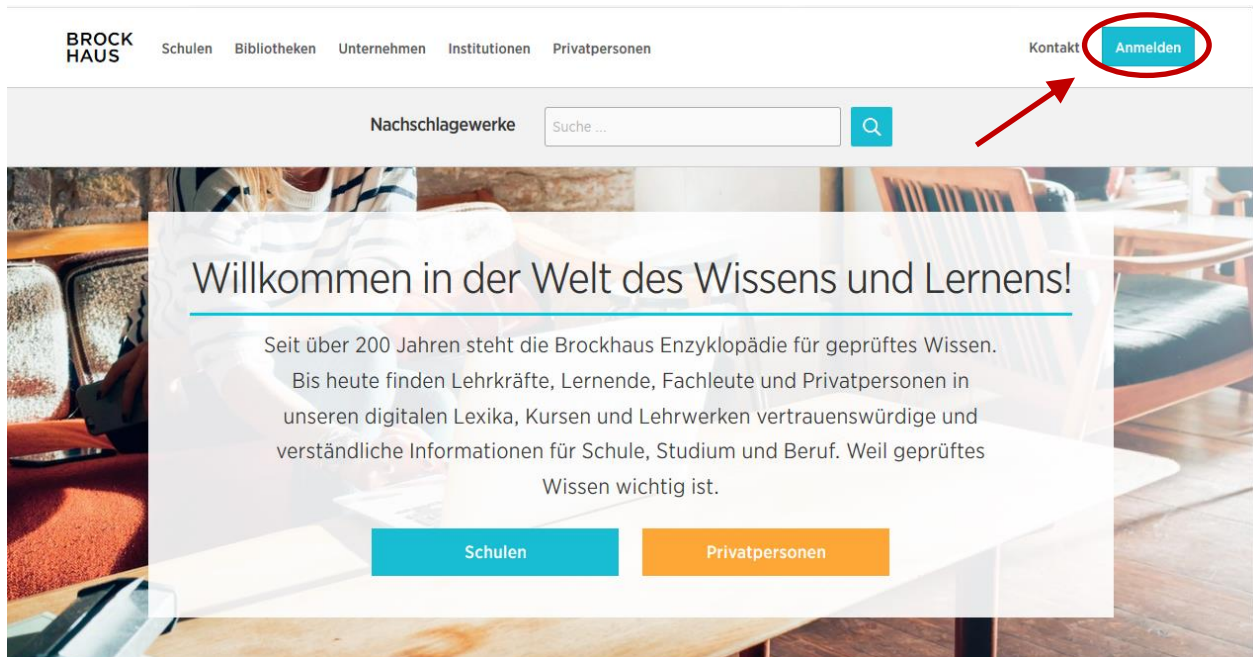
BROCK
HAUS

Schulen Bibliotheken Unternehmen Institutionen Privatpersonen

Kontakt Anmelden

Nachschlagewerke

Suche ...

Willkommen in der Welt des Wissens und Lernens!

Seit über 200 Jahren steht die Brockhaus Enzyklopädie für geprüftes Wissen. Bis heute finden Lehrkräfte, Lernende, Fachleute und Privatpersonen in unseren digitalen Lexika, Kursen und Lehrwerken vertrauenswürdige und verständliche Informationen für Schule, Studium und Beruf. Weil geprüftes Wissen wichtig ist.

Schulen

Privatpersonen